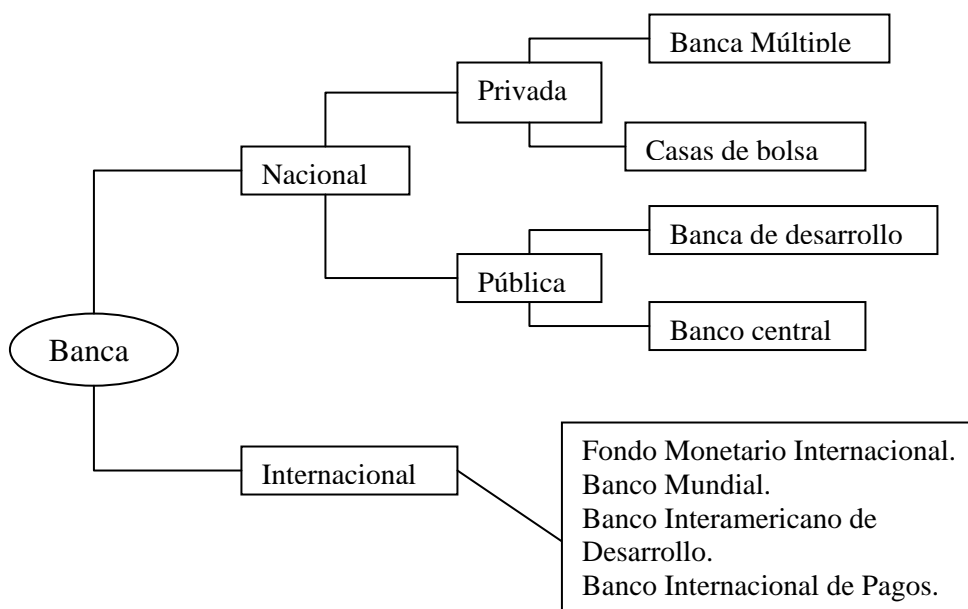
Banca

Nacional

Privada

Banca Múltiple

Casas de bolsa

Pública

Banca de desarrollo

Banco central

Internacional

Fondo Monetario Internacional.
Banco Mundial.
Banco Interamericano de Desarrollo.
Banco Internacional de Pagos.